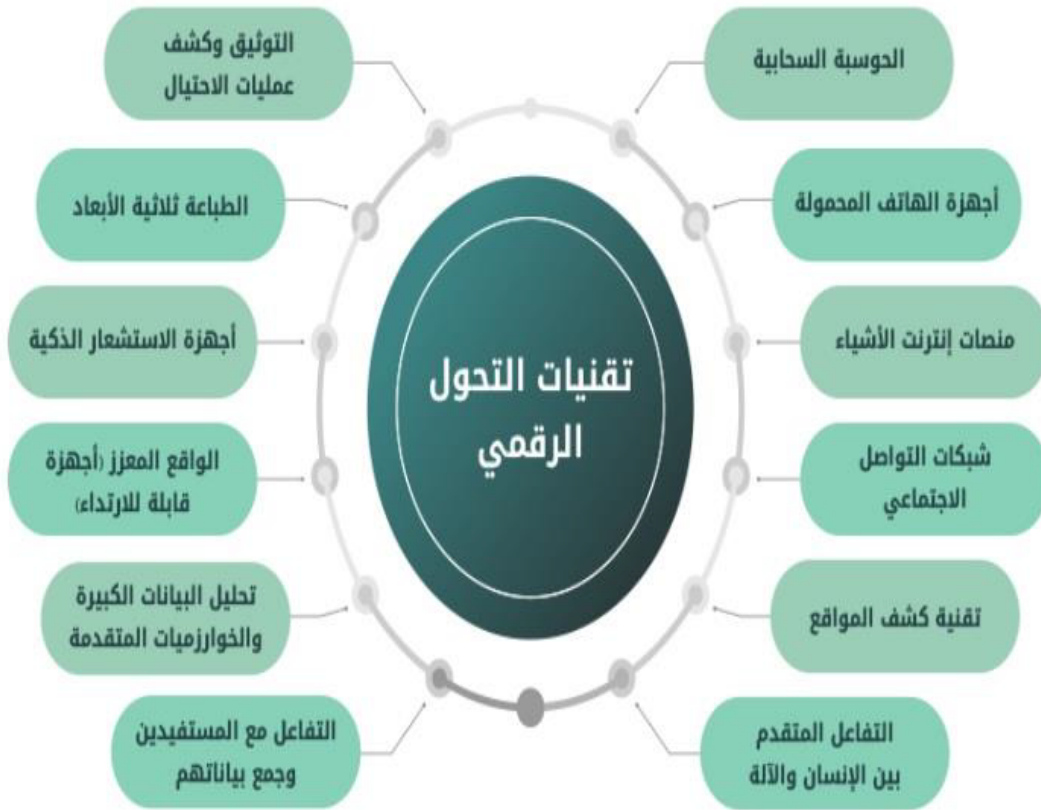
تقنيات التحول الرقمي

الحوسبة السحابية

أجهزة الهاتف المحمولة

منصات إنترنت الأشياء

شبكات التواصل الاجتماعي

تقنية كشف المواقع

التفاعل المتقدم بين الإنسان والآلة

التوثيق وكشف عمليات الاحتيال

الطباعة ثلاثية الأبعاد

أجهزة الاستشعار الذكية

الواقع المعزز (أجهزة قابلة للارتداء)

تحليل البيانات الكبيرة والخوارزميات المتقدمة

التفاعل مع المستفيدين وجمع بياناتهم